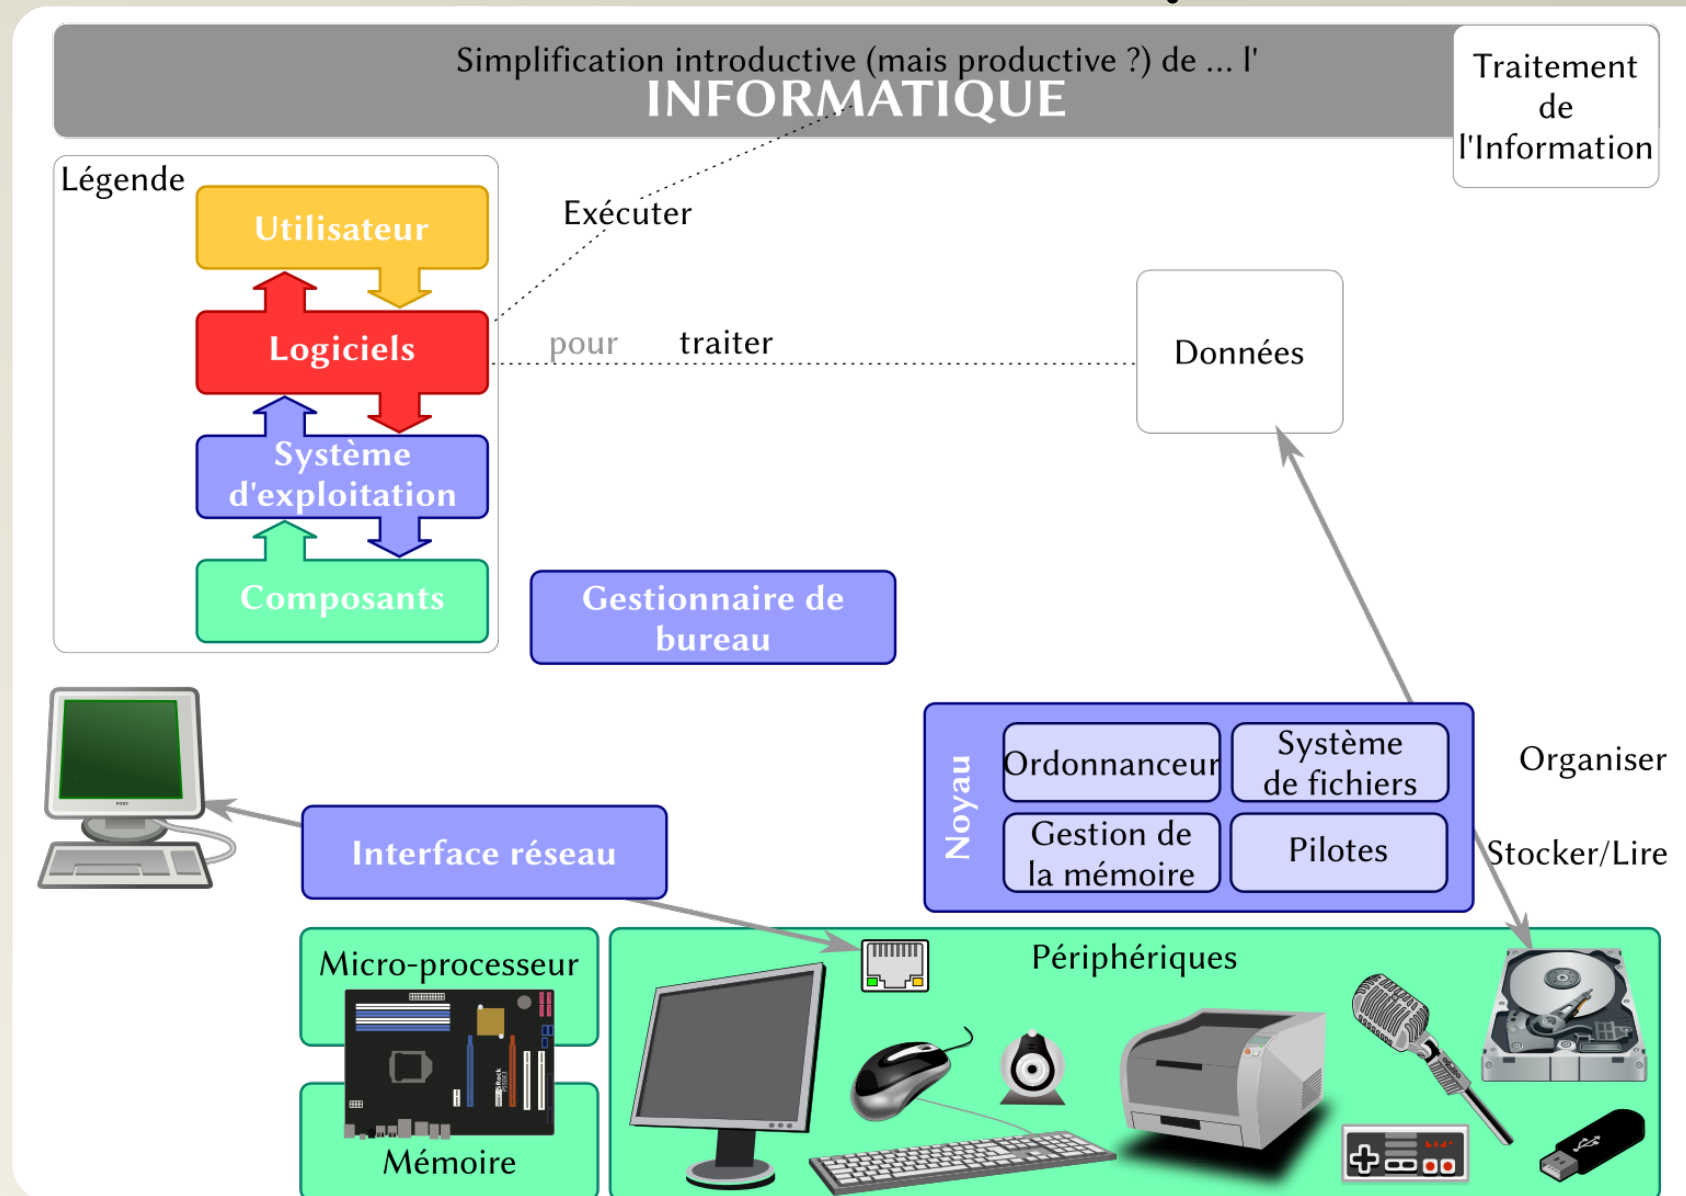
Simplification introductive (mais productive ?) de ... l'
INFORMATIQUE

Traitement de l'Information

Légende

Utilisateur

Logiciels

Système d'exploitation

Composants

Exécuter

pour traiter

Données

Gestionnaire de bureau

Noyau

Ordonnanceur

Système de fichiers

Gestion de la mémoire

Pilotes

Organiser

Stocker/Lire

Interface réseau

Micro-processeur

Mémoire

Périphériques